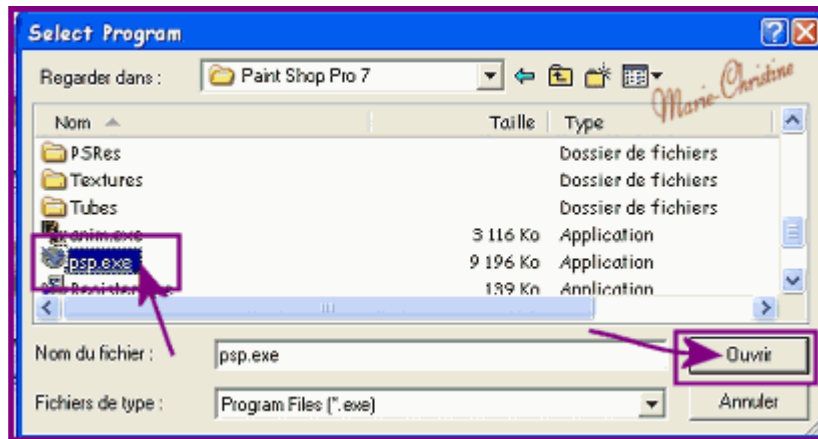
Select Program

Regarder dans : Paint Shop Pro 7

Marie-Christine

| Nom | Taille | Type |
|---|---|---|
| PSRes | | Dossier de fichiers |
| Textures | | Dossier de fichiers |
| Tubes | | Dossier de fichiers |
| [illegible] | 3 116 Ko | Application |
| psp.exe | 9 196 Ko | Application |
| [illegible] | 139 Ko | Application |

Nom du fichier : psp.exe

Ouvrir

Fichiers de type : Program Files (*.exe)

Annuler